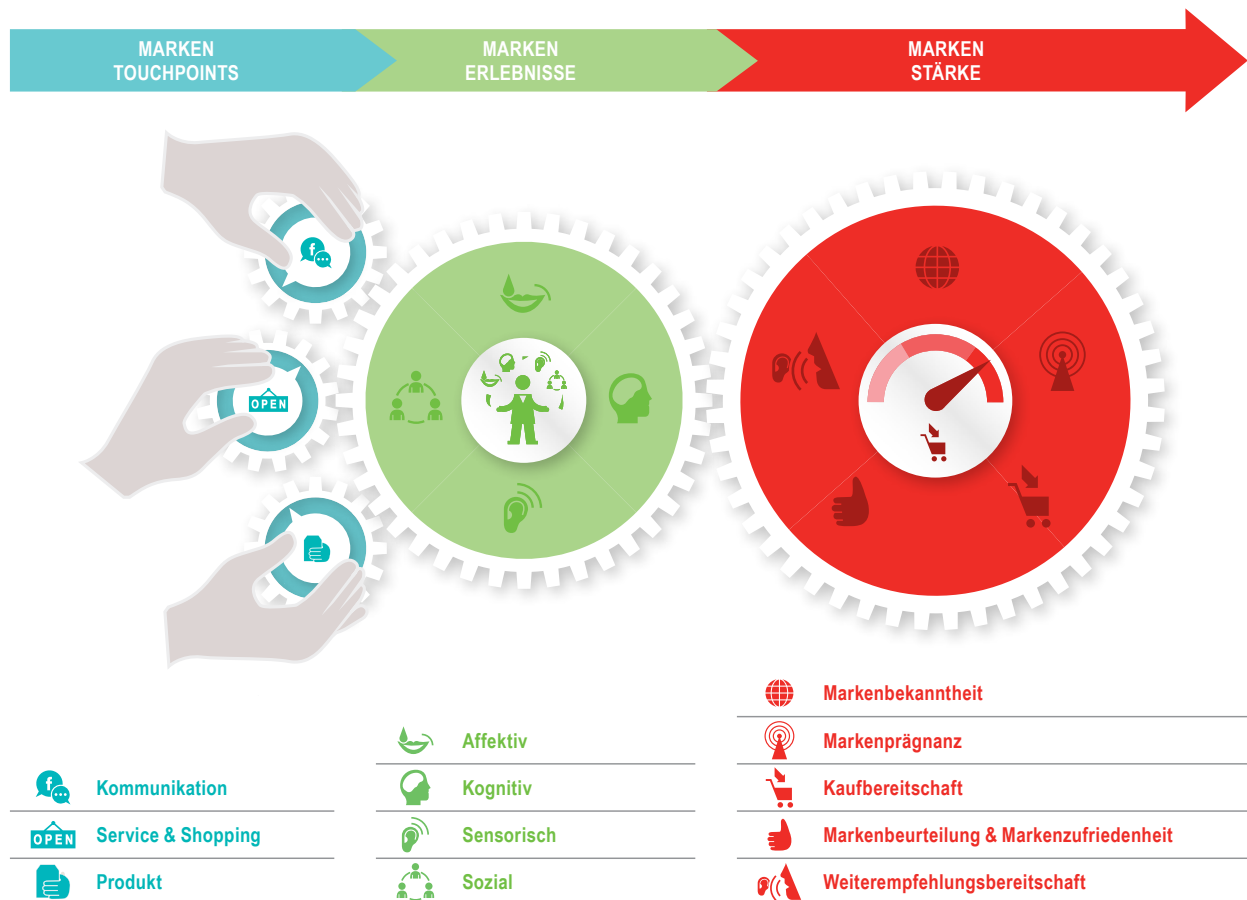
MARKEN TOUCHPOINTS

MARKEN ERLEBNISSE

MARKEN STÄRKE

OPEN

Markenbekanntheit

Markenprägnanz

Kaufbereitschaft

Markenbeurteilung & Markenzufriedenheit

Weiterempfehlungsbereitschaft

Affektiv

Kognitiv

Sensorisch

Sozial

Kommunikation

OPEN Service & Shopping

Produkt